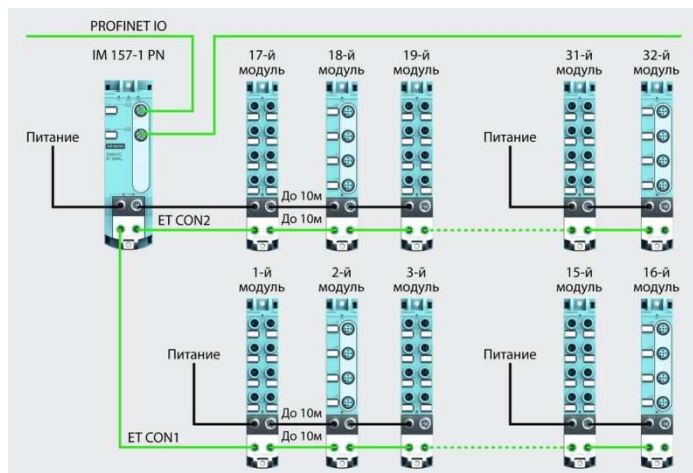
PROFINET IO

IM 157-1 PN

17-й модуль

18-й модуль

19-й модуль

31-й модуль

32-й модуль

Питание

Питание

До 10м

До 10м

ET CON2

1-й модуль

2-й модуль

3-й модуль

15-й модуль

16-й модуль

Питание

Питание

До 10м

До 10м

ET CON1